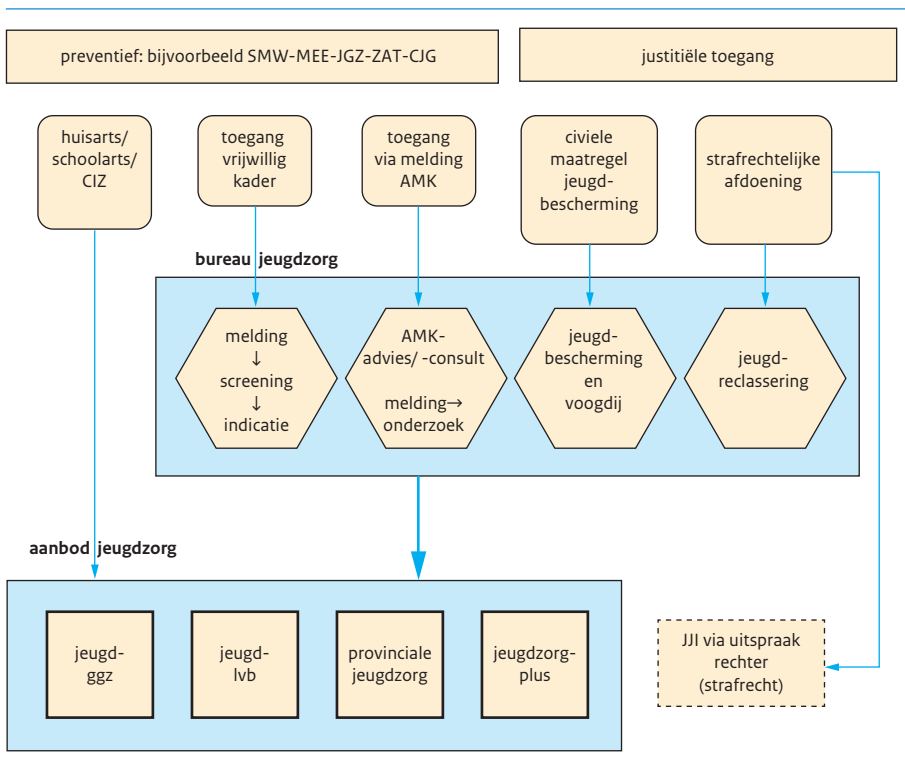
preventief: bijvoorbeeld SMW-MEE-JGZ-ZAT-CJG

justitiële toegang

huisarts/ schoolarts/ CIZ

toegang vrijwillig kader

toegang via melding AMK

civiele maatregel jeugdbescherming

strafrechtelijke afdoening

bureau jeugdzorg

melding
↓
screening
↓
indicatie

AMK-advies/ -consult

melding→ onderzoek

jeugdbescherming en voogdij

jeugdreclassering

aanbod jeugdzorg

jeugd-ggz

jeugd-lvb

provinciale jeugdzorg

jeugdzorg-plus

JJI via uitspraak rechter (strafrecht)